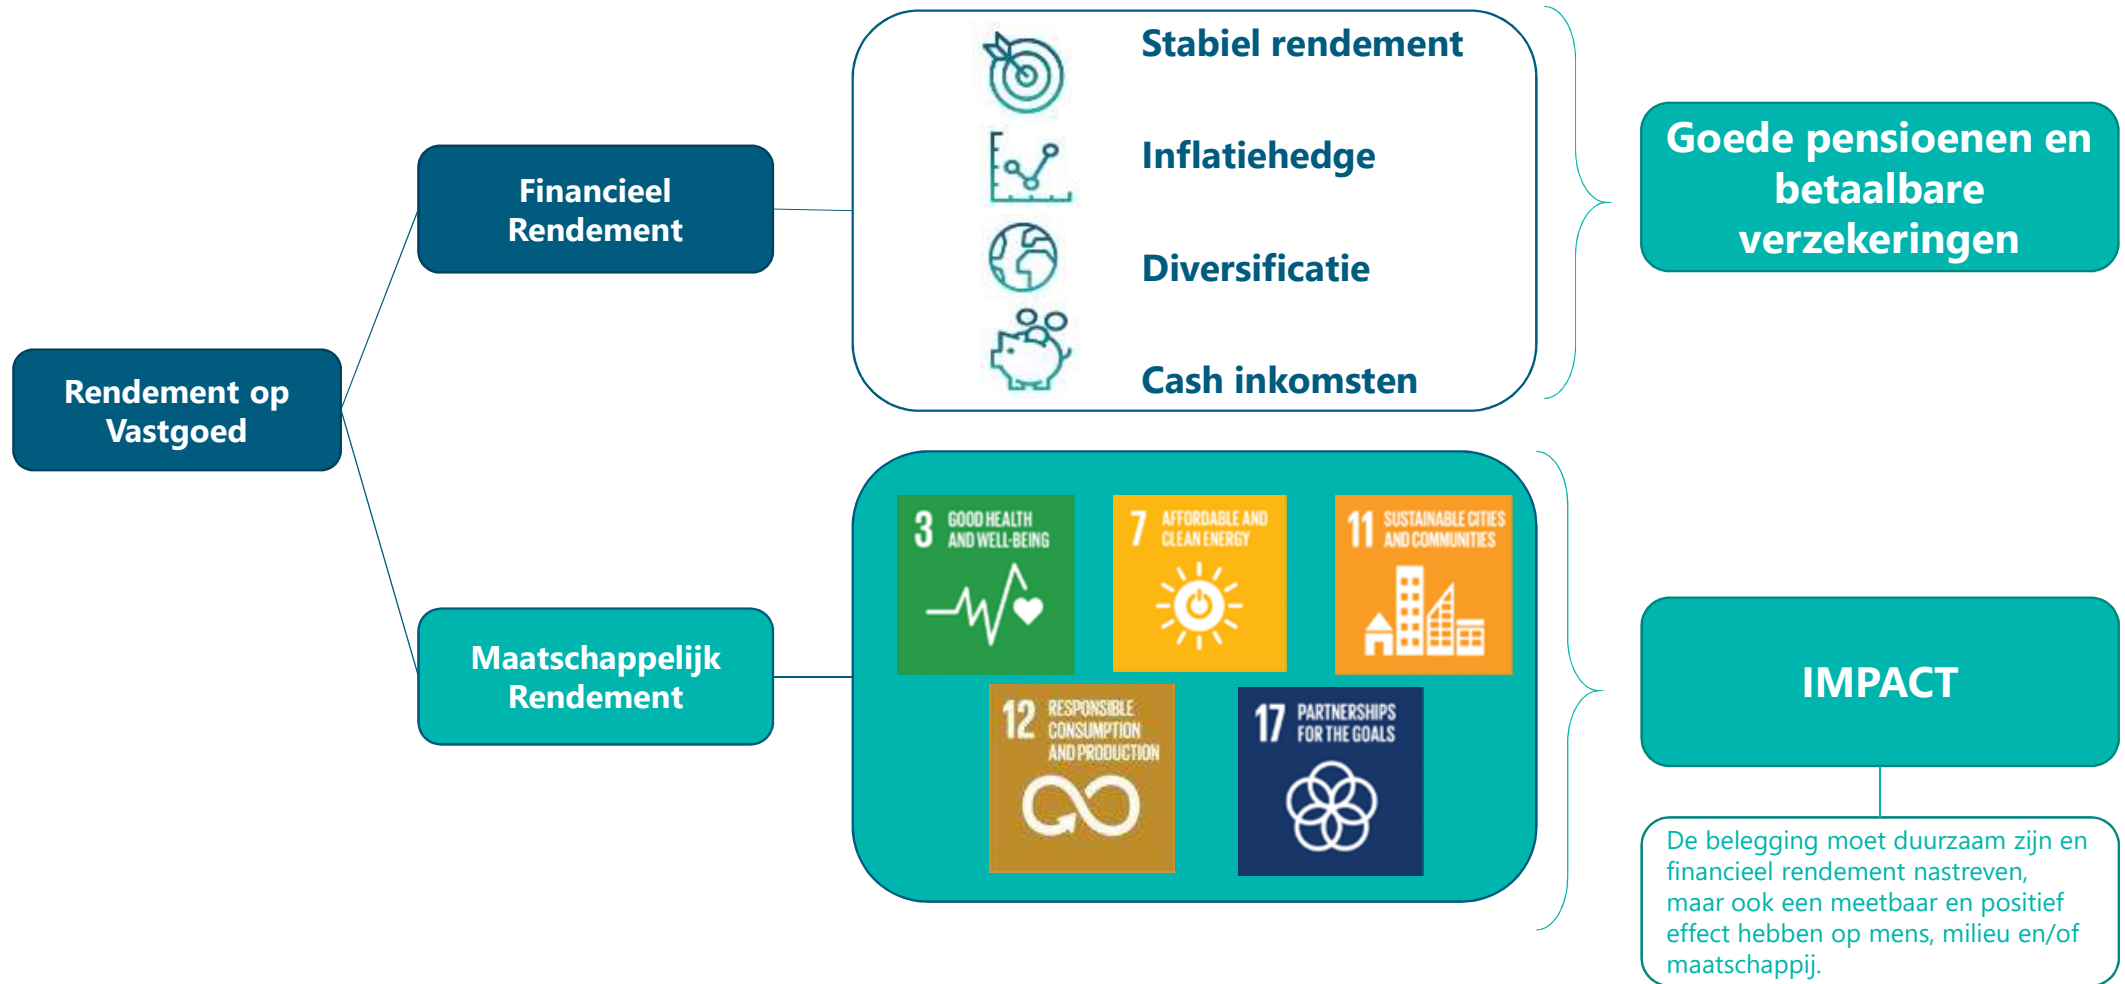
Rendement op Vastgoed

Financieel Rendement

Stabiel rendement

Inflatiehedge

Diversificatie

Cash inkomsten

Goede pensioenen en betaalbare verzekeringen

Maatschappelijk Rendement

3 GOOD HEALTH AND WELL-BEING

7 AFFORDABLE AND CLEAN ENERGY

11 SUSTAINABLE CITIES AND COMMUNITIES

12 RESPONSIBLE CONSUMPTION AND PRODUCTION

17 PARTNERSHIPS FOR THE GOALS

IMPACT

De belegging moet duurzaam zijn en financieel rendement nastreven, maar ook een meetbaar en positief effect hebben op mens, milieu en/of maatschappij.